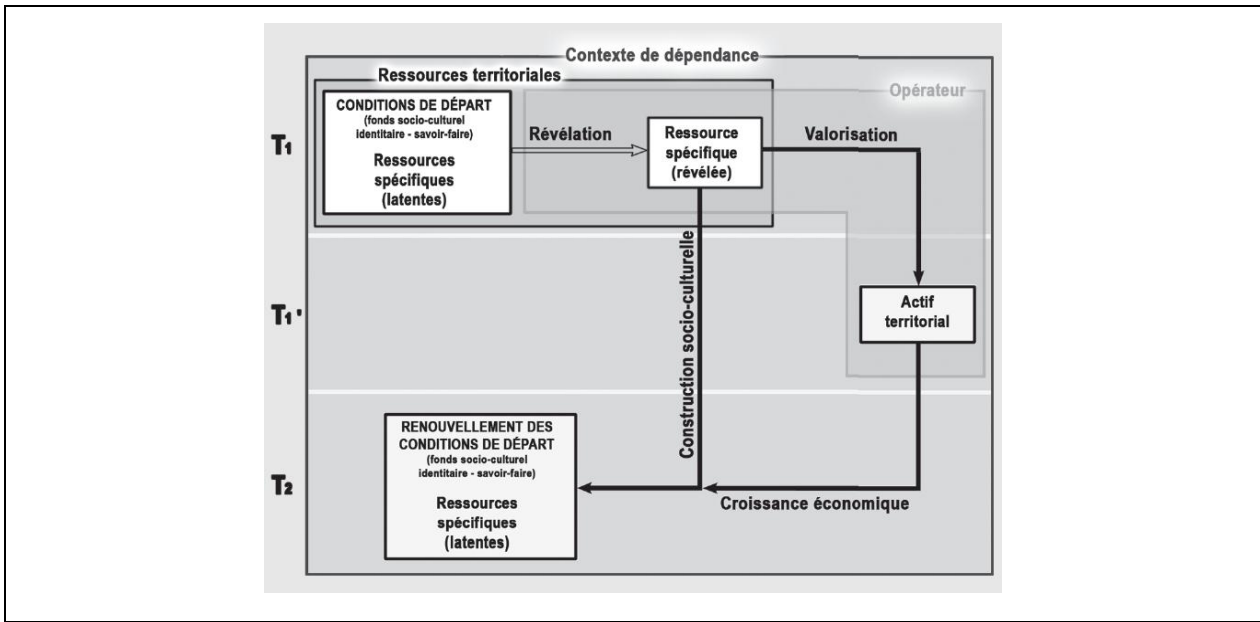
Contexte de dépendance

Ressources territoriales

Opérateur

$T_1$

CONDITIONS DE DÉPART
(fonds socio-culturel identitaire - savoir-faire)
Ressources spécifiques (latentes)

Révélation

Ressource spécifique (révélée)

Valorisation

Construction socio-culturelle

$T_1$'

Actif territorial

$T_2$

RENOUVELLEMENT DES CONDITIONS DE DÉPART
(fonds socio-culturel identitaire - savoir-faire)
Ressources spécifiques (latentes)

Croissance économique